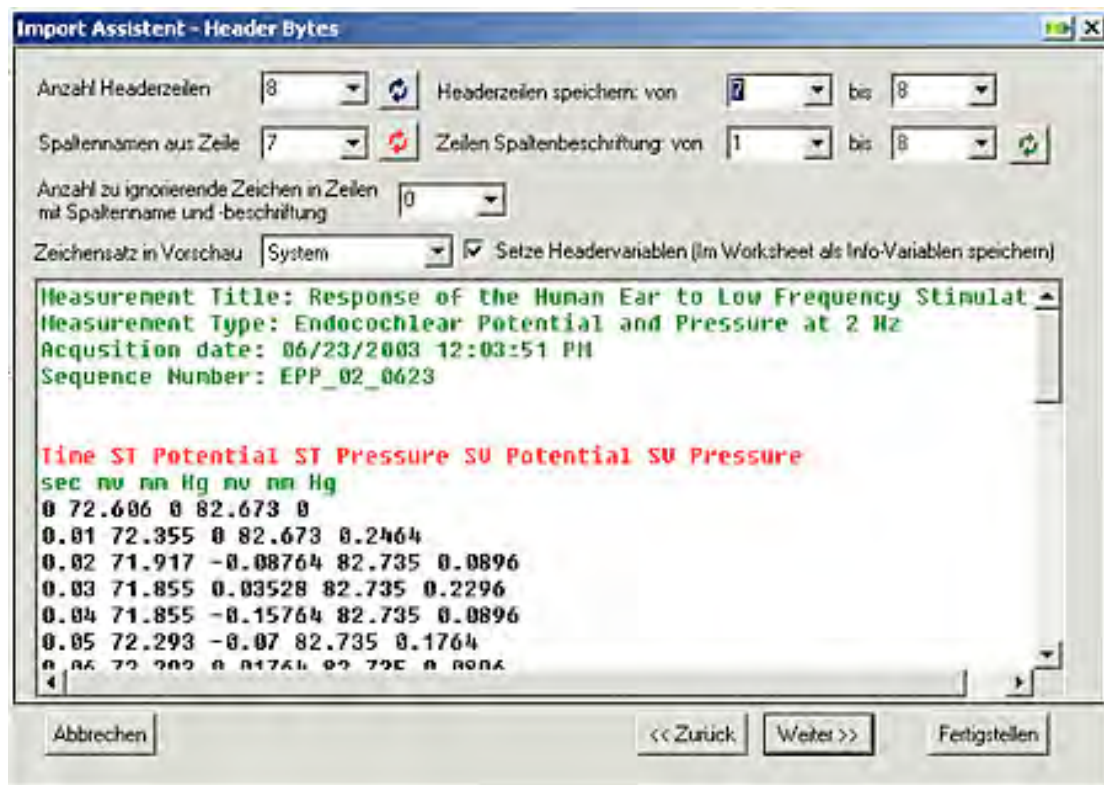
Import Assistent - Header Bytes

Anzahl Headerzeilen 8

Headerzeilen speichern: von 7 bis 8

Spaltennamen aus Zeile 7

Zeilen Spaltenbeschriftung: von 1 bis 8

Anzahl zu ignorierende Zeichen in Zeilen mit Spaltenname und -beschriftung 0

Zeichensatz in Vorschau System

Setze Headervariablen (Im Worksheet als Info-Variablen speichern)

Measurement Title: Response of the Human Ear to Low Frequency Stimulat
Measurement Type: Endocochlear Potential and Pressure at 2 Hz
Acqusition date: 06/23/2003 12:03:51 PM
Sequence Number: EPP_02_0623

Time ST Potential ST Pressure SV Potential SV Pressure
sec mv mm Hg mv mm Hg
0 72.606 0 82.673 0
0.01 72.355 0 82.673 0.2464
0.02 71.917 -0.08764 82.735 0.0896
0.03 71.855 0.03528 82.735 0.2296
0.04 71.855 -0.15764 82.735 0.0896
0.05 72.293 -0.07 82.735 0.1764
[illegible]

Abbrechen

<< Zurück

Weiter >>

Fertigstellen